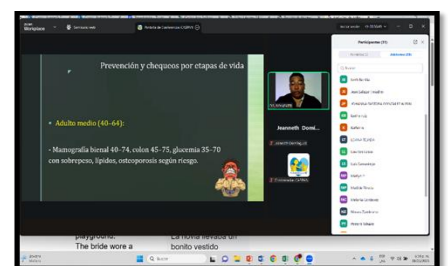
Workplace

Prevención y chequeos por etapas de vida

• Adulto medio (40–64):

- Mamografía bienal 40–74, colon 45–75, glucemia 35–70 con sobrepeso, lípidos, osteoporosis según riesgo.

Jeanneth Domi...

Participantes (39)

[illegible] Buscar

playground.

The bride wore a

La novia llevaba un bonito vestido

Buscar